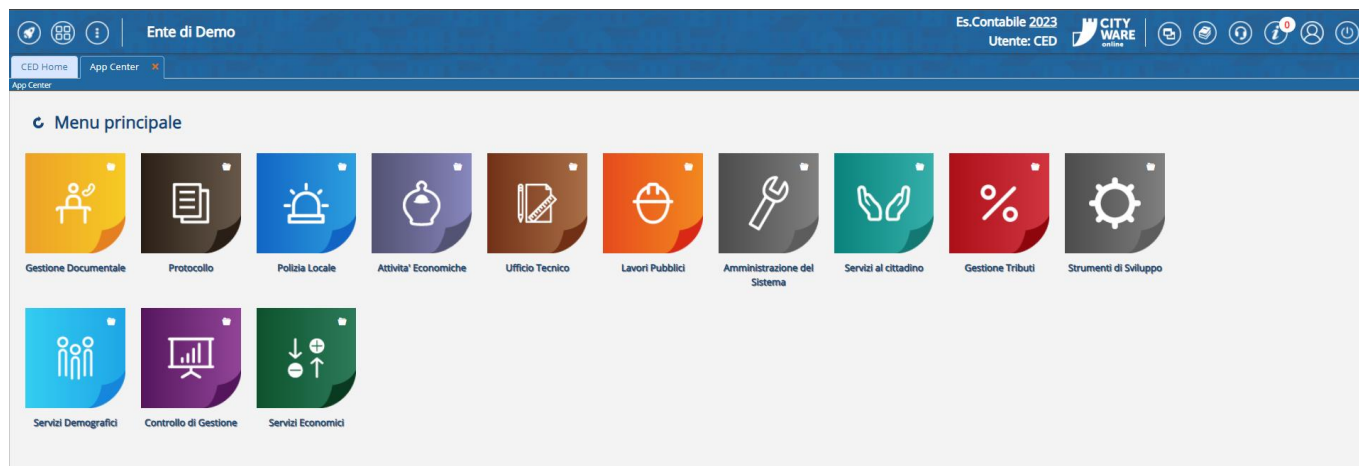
Ente di Demo

Es.Contabile 2023
Utente: CED

CITY WARE online

0

CED Home
App Center ×
App Center

Menu principale

Gestione Documentale
Protocollo
Polizia Locale
Attivita' Economiche
Ufficio Tecnico
Lavori Pubblici
Amministrazione del Sistema
Servizi al cittadino
Gestione Tributi
Strumenti di Sviluppo

Servizi Demografici
Controllo di Gestione
Servizi Economici